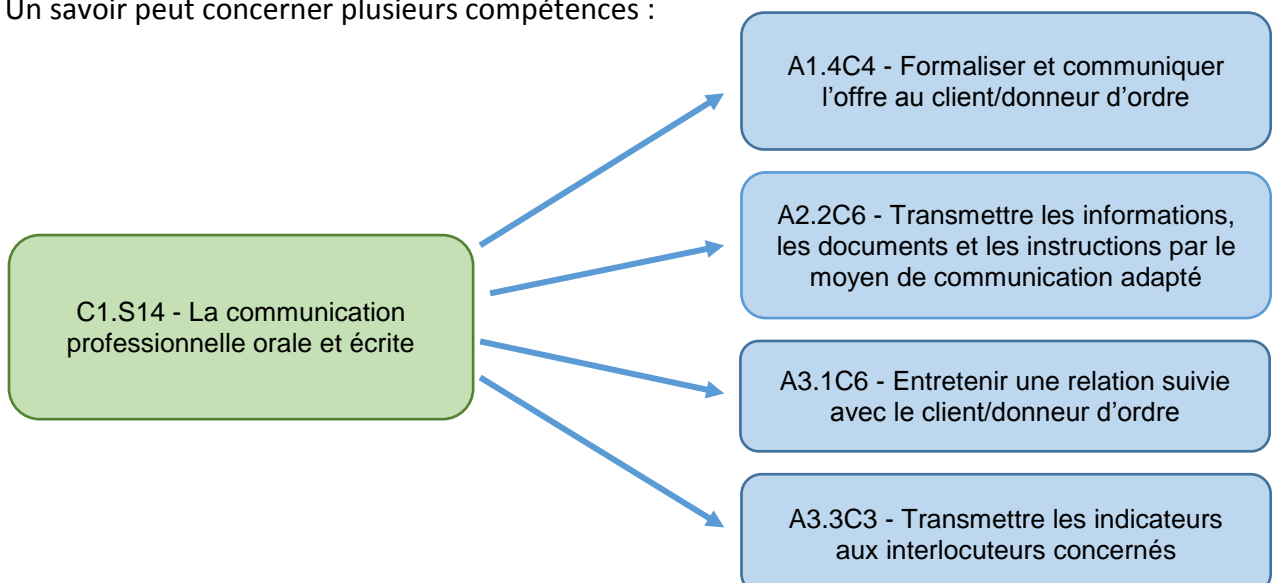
Un savoir peut concerner plusieurs compétences :

C1.S14 - La communication professionnelle orale et écrite

A1.4C4 - Formaliser et communiquer l’offre au client/donneur d’ordre

A2.2C6 - Transmettre les informations, les documents et les instructions par le moyen de communication adapté

A3.1C6 - Entretenir une relation suivie avec le client/donneur d’ordre

A3.3C3 - Transmettre les indicateurs aux interlocuteurs concernés